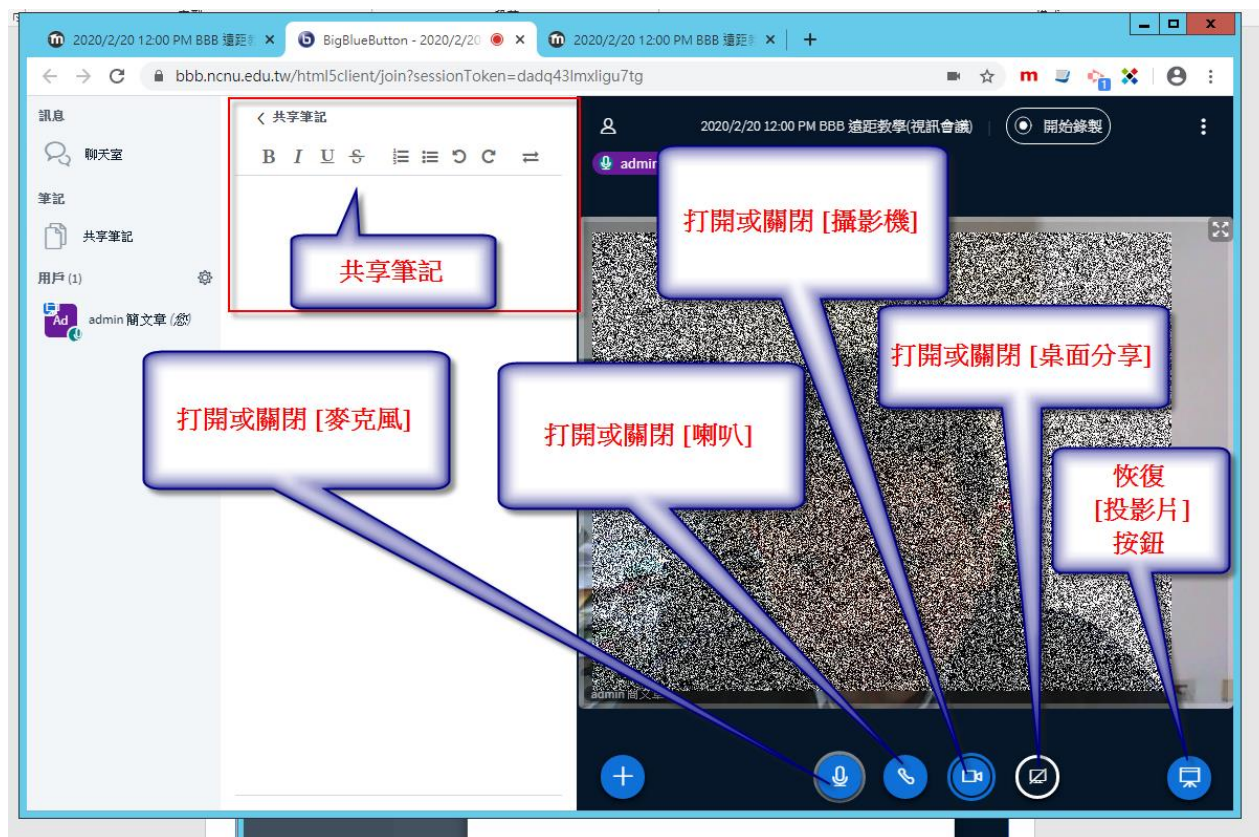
2020/2/20 12:00 PM BBB 遠距 ×
BigBlueButton - 2020/2/20 ×
2020/2/20 12:00 PM BBB 遠距 ×
+
bbb.ncnu.edu.tw/html5client/join?sessionToken=dadq43lmxligu7tg
m

訊息
聊天室
筆記
共享筆記
用戶 (1)
Ad
admin 簡文章 (您)

< 共享筆記
B I U S

共享筆記

2020/2/20 12:00 PM BBB 遠距教學(視訊會議)
開始錄製
admin

打開或關閉 [攝影機]

打開或關閉 [桌面分享]

打開或關閉 [麥克風]

打開或關閉 [喇叭]

恢復
[投影片]
按鈕

admin 簡文章

+